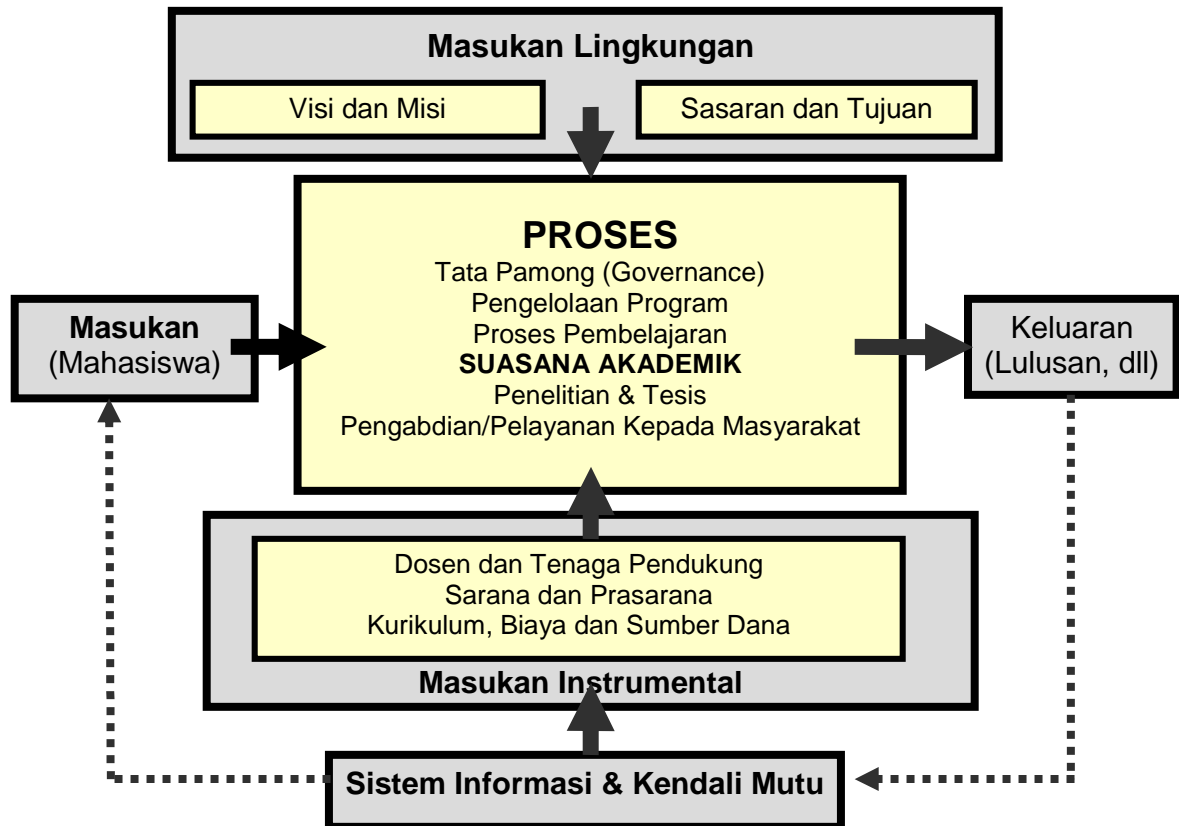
Masukan Lingkungan

Visi dan Misi

Sasaran dan Tujuan

PROSES
Tata Pamong (Governance)
Pengelolaan Program
Proses Pembelajaran
SUASANA AKADEMIK
Penelitian & Tesis
Pengabdian/Pelayanan Kepada Masyarakat

Masukan
(Mahasiswa)

Keluaran
(Lulusan, dll)

Dosen dan Tenaga Pendukung
Sarana dan Prasarana
Kurikulum, Biaya dan Sumber Dana

Masukan Instrumental

Sistem Informasi & Kendali Mutu